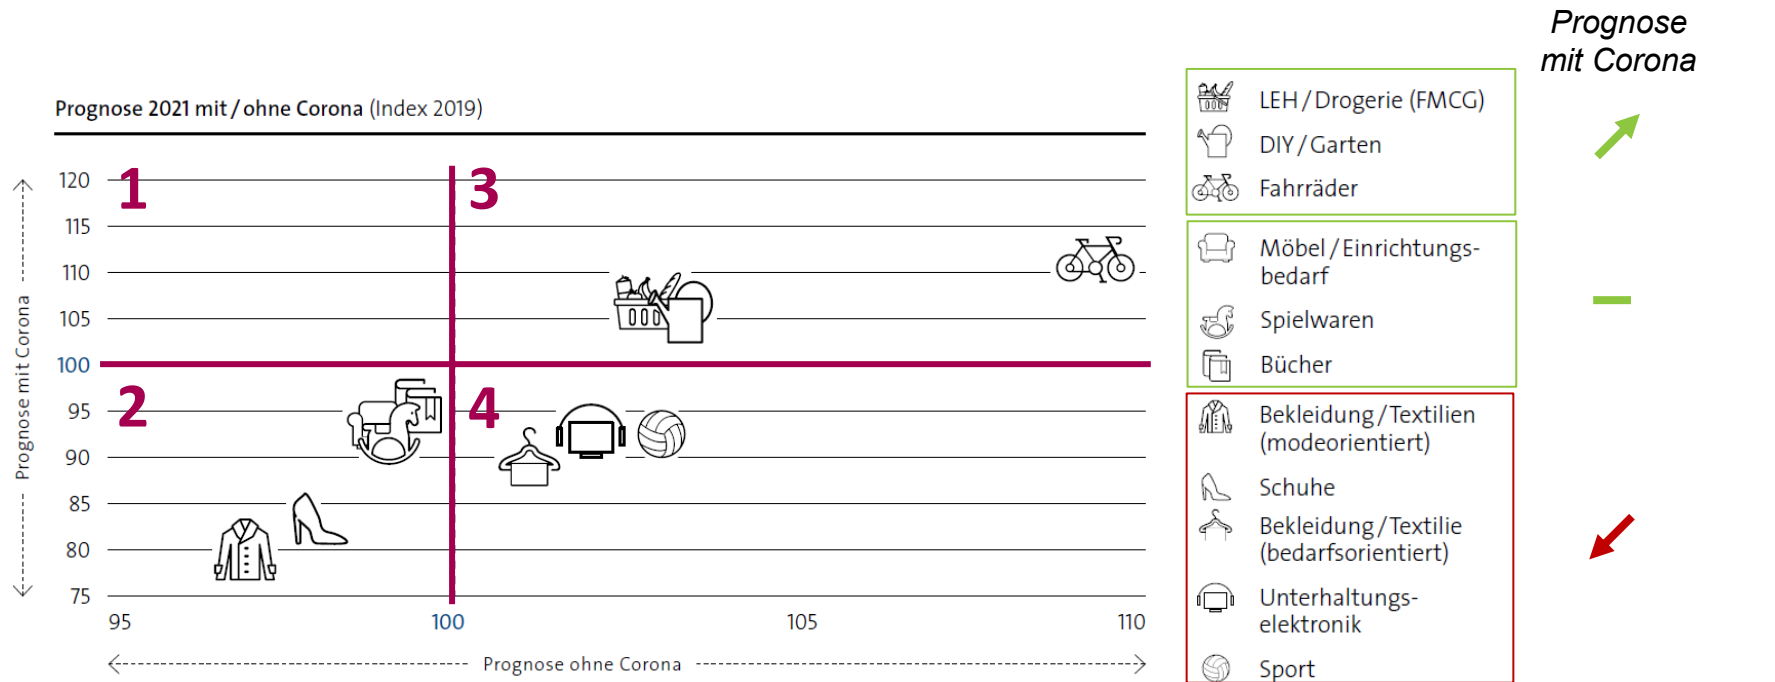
Prognose mit Corona

Prognose 2021 mit / ohne Corona (Index 2019)

Prognose mit Corona

120
115
110
105
100
95
90
85
80
75

1
3
2
4

95
100
105
110

Prognose ohne Corona

LEH / Drogerie (FMCG)
DIY / Garten
Fahrräder

Möbel / Einrichtungsbedarf
Spielwaren
Bücher

Bekleidung / Textilien (modeorientiert)
Schuhe
Bekleidung / Textilie (bedarfsorientiert)
Unterhaltungselektronik
Sport